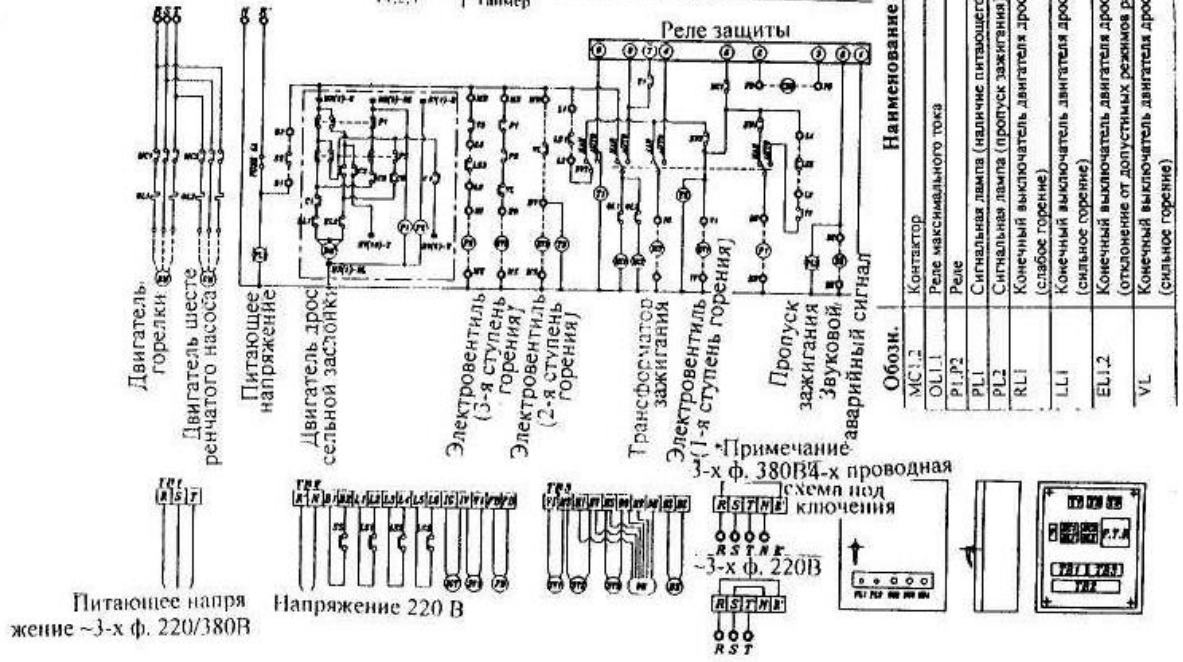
Таймер

Реле защиты

Двигатель горелки

Двигатель шестеренчатого насоса

Питающее напряжение

Двигатель дроссельной заслонки

Электровентиль (3-я ступень горения)

Электровентиль (2-я ступень горения)

Трансформатор зажигания

Электровентиль (1-я ступень горения)

Пропуск зажигания

Звуковой аварийный сигнал

R S T

*Примечание 3-х ф. 380В 4-х проводная схема подключения

R S T N E

R S T N E

~3-х ф. 220В

R S T E

R S T

Питающее напряжение ~3-х ф. 220/380В

Напряжение 220 В

| Обозн. | Наименование |
|---|---|
| MC1.2 | Контактор |
| OL1.1 | Реле максимального тока |
| P1.P2 | Реле |
| PL1 | Сигнальная лампа (наличие питающего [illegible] |
| PL2 | Сигнальная лампа (пропуск зажигания) |
| RL1 | Конечный выключатель двигателя дрос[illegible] (слабое горение) |
| LL1 | Конечный выключатель двигателя дрос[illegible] (сильное горение) |
| EL1.2 | Конечный выключатель двигателя дрос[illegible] (отклонение от допустимых режимов р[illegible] |
| VL | Конечный выключатель двигателя дрос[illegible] (сильное горение) |